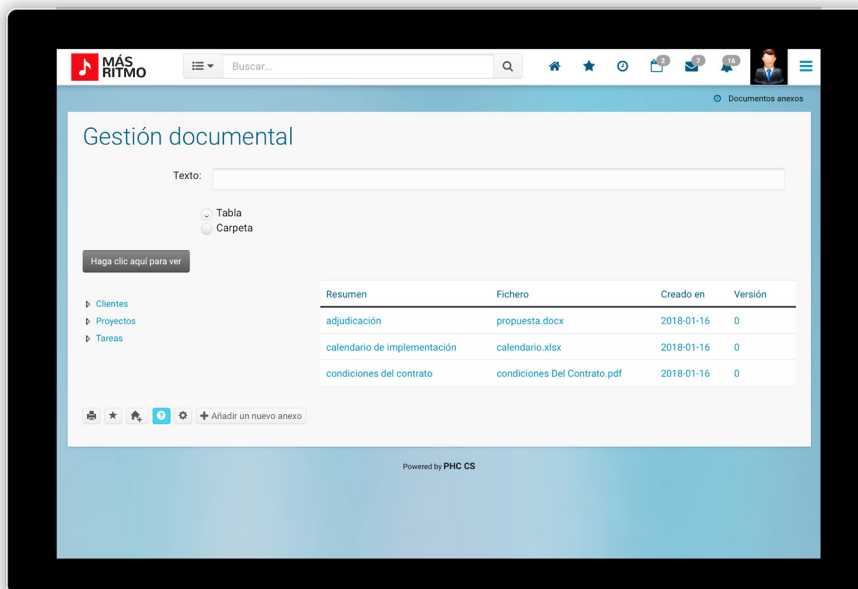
MÁS RITMO

Buscar...

2 7 16

Documentos anexos

Gestión documental

Texto:

Tabla
Carpeta

Haga clic aquí para ver

Clientes
Proyectos
Tareas

| Resumen | Fichero | Creado en | Versión |
|---|---|---|---|
| adjudicación | propuesta.docx | 2018-01-16 | 0 |
| calendario de implementación | calendario.xlsx | 2018-01-16 | 0 |
| condiciones del contrato | condiciones Del Contrato.pdf | 2018-01-16 | 0 |

Añadir un nuevo anexo

Powered by PHC CS